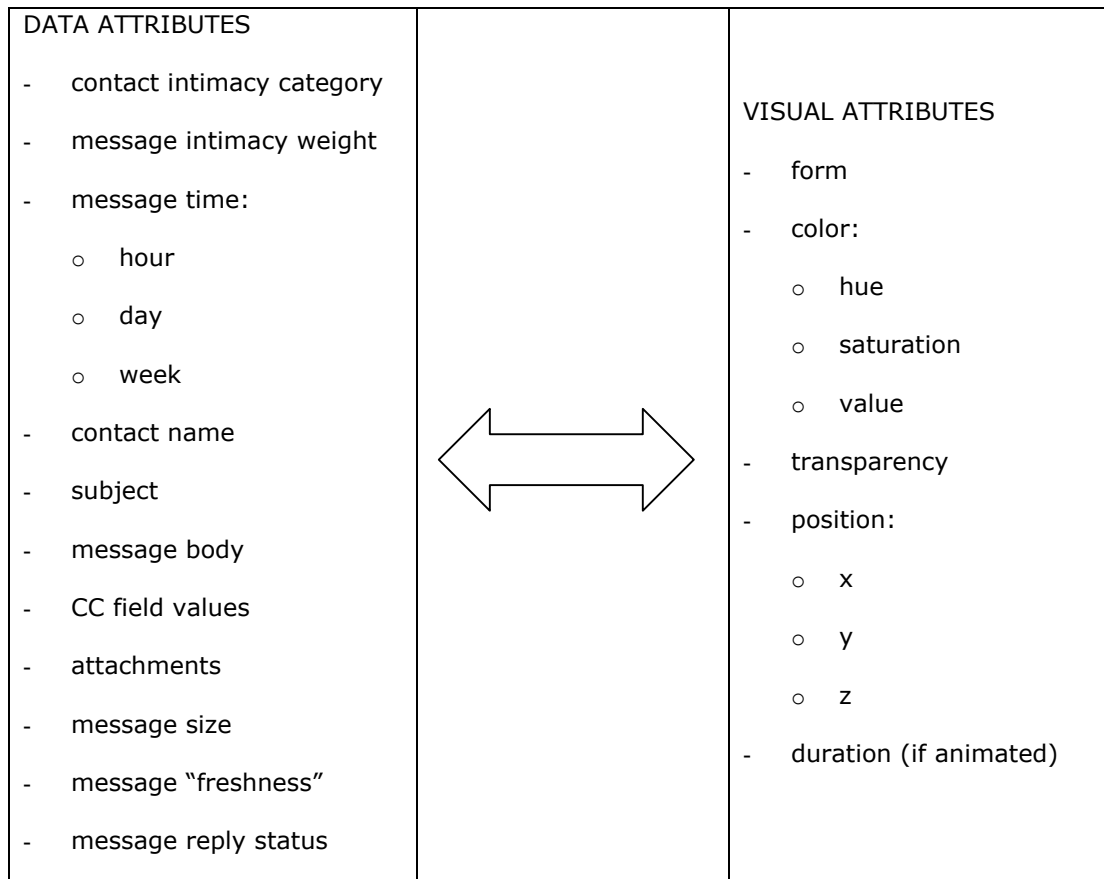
| DATA ATTRIBUTES<br>- contact intimacy category<br>- message intimacy weight<br>- message time:<br>o hour<br>o day<br>o week<br>- contact name<br>- subject<br>- message body<br>- CC field values<br>- attachments<br>- message size<br>- message "freshness"<br>- message reply status | | VISUAL ATTRIBUTES<br>- form<br>- color:<br>o hue<br>o saturation<br>o value<br>- transparency<br>- position:<br>o x<br>o y<br>o z<br>- duration (if animated) |
|---|---|---|